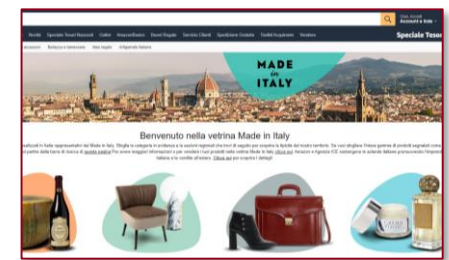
Ciao, Accedi
Account e liste

Vendi Speciale Tesori Nascosti Outlet Amazon Basics Paesi Regalo Servizio Clienti Spedizione Gratuita Trattili in posizione Vendere Speciale Tesor

accessori Bellezza e benessere Idee regalo Artigianato italiano

MADE in ITALY

Benvenuto nella vetrina Made in Italy

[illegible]